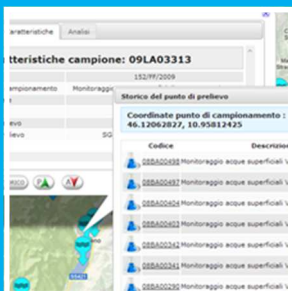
aratteristiche | Analisi

tteristiche campione: 09LA03313

152/ff/2009

campionamento | Monitoragg

lievo | SG

Storico del punto di prelievo

Coordinate punto di campionamento : 46.12062827, 10.95812425

| Codice | Descrizi |
|---|---|
| 08BA00498 | Monitoraggio acque superficiali V |
| 08BA00497 | Monitoraggio acque superficiali V |
| 08BA00404 | Monitoraggio acque superficiali V |
| 08BA00403 | Monitoraggio acque superficiali V |
| 08BA00342 | Monitoraggio acque superficiali V |
| 08BA00341 | Monitoraggio acque superficiali V |
| 08BA00290 | Monitoraggio acque superficiali V |